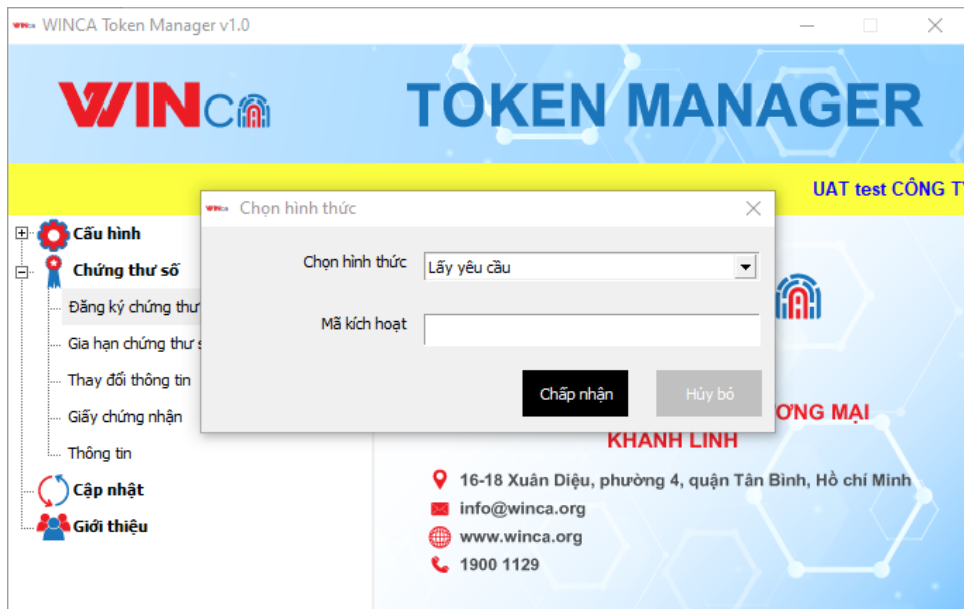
WINCA WINCA Token Manager v1.0

WINCA

TOKEN MANAGER

UAT test CÔNG T

Cấu hình
Chứng thư số
Đăng ký chứng thư
Gia hạn chứng thư s
Thay đổi thông tin
Giấy chứng nhận
Thông tin
Cập nhật
Giới thiệu

WINCA Chọn hình thức

Chọn hình thức Lấy yêu cầu

Mã kích hoạt

Chấp nhận Hủy bỏ

ƠNG MẠI
KHÁNH LINH

16-18 Xuân Diệu, phường 4, quận Tân Bình, Hồ chí Minh
info@winca.org
www.winca.org
1900 1129